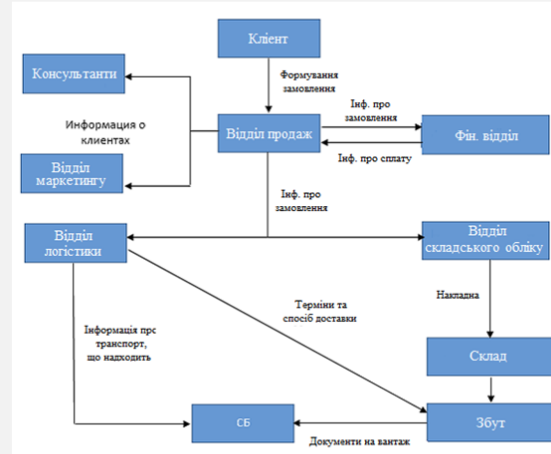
Клієнт

Формування замовлення

Консультанти

Информация о клиентах

Відділ продаж

Інф. про замовлення

Інф. про сплату

Фін. відділ

Відділ маркетингу

Інф. про замовлення

Відділ логістики

Відділ складського обліку

Накладна

Терміни та спосіб доставки

Інформація про транспорт, що надходить

Склад

СБ

Збут

Документи на вантаж